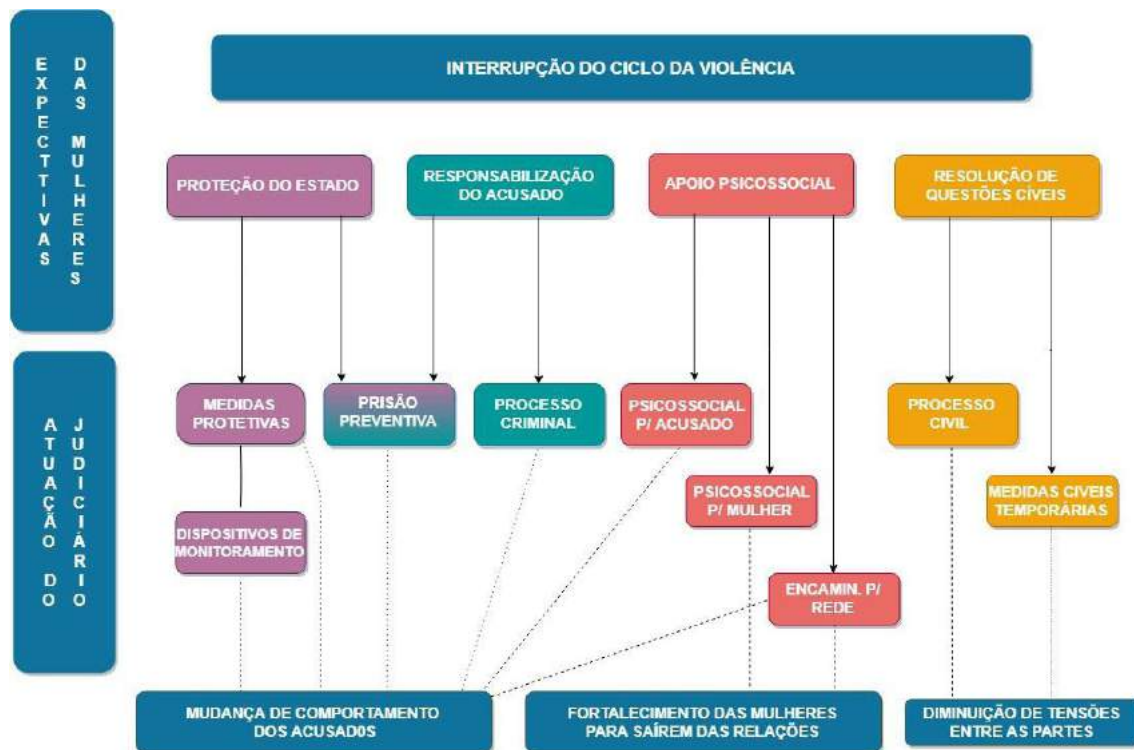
EXPECTATIVAS DAS MULHERES

INTERRUPÇÃO DO CICLO DA VIOLÊNCIA

PROTEÇÃO DO ESTADO

RESPONSABILIZAÇÃO DO ACUSADO

APOIO PSICOSSOCIAL

RESOLUÇÃO DE QUESTÕES CÍVEIS

ATUAÇÃO DO JUDICIÁRIO

MEDIDAS PROTETIVAS

PRISÃO PREVENTIVA

PROCESSO CRIMINAL

PSICOSSOCIAL P/ ACUSADO

PROCESSO CIVIL

PSICOSSOCIAL P/ MULHER

MEDIDAS CÍVEIS TEMPORÁRIAS

DISPOSITIVOS DE MONITORAMENTO

ENCAMIN. P/ REDE

MUDANÇA DE COMPORTAMENTO DOS ACUSAD0S

FORTALECIMENTO DAS MULHERES PARA SAÍREM DAS RELAÇÕES

DIMINUIÇÃO DE TENSÕES ENTRE AS PARTES